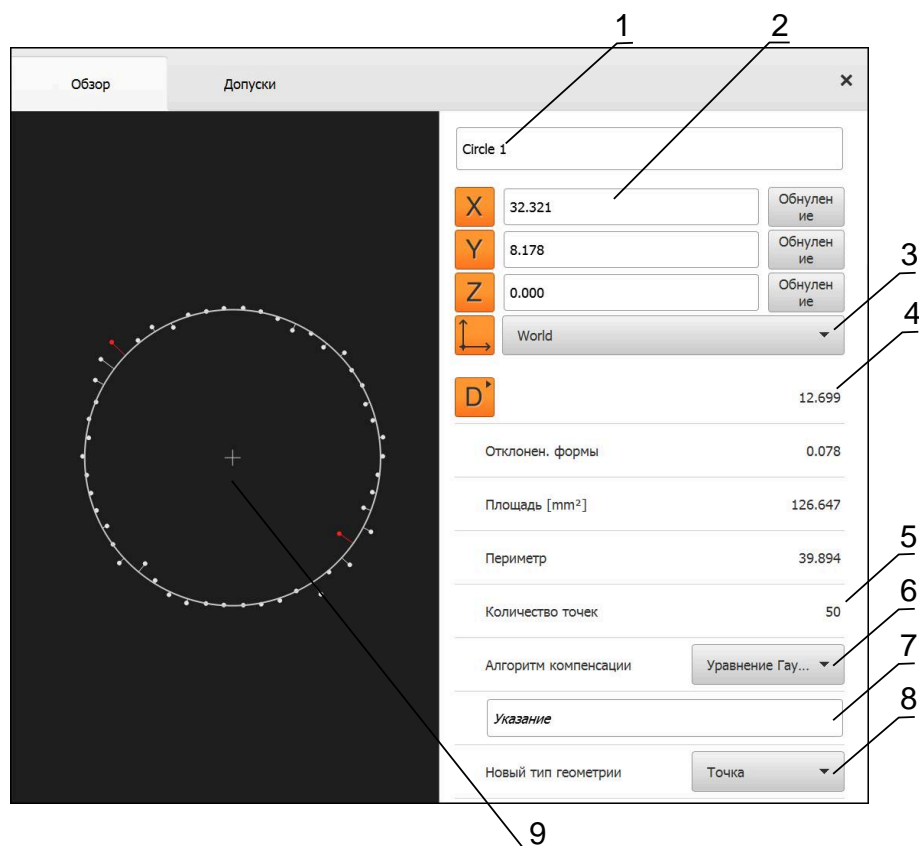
1
2
Обзор
Допуски
×
Circle 1
X
32.321
Обнулен ие
Y
8.178
Обнулен ие
Z
0.000
Обнулен ие
3
World
4
D
12.699
Отклонен. формы
0.078
Площадь [mm²]
126.647
5
Периметр
39.894
6
Количество точек
50
7
Алгоритм компенсации
Уравнение Гау...
8
Указание
Новый тип геометрии
Точка
9